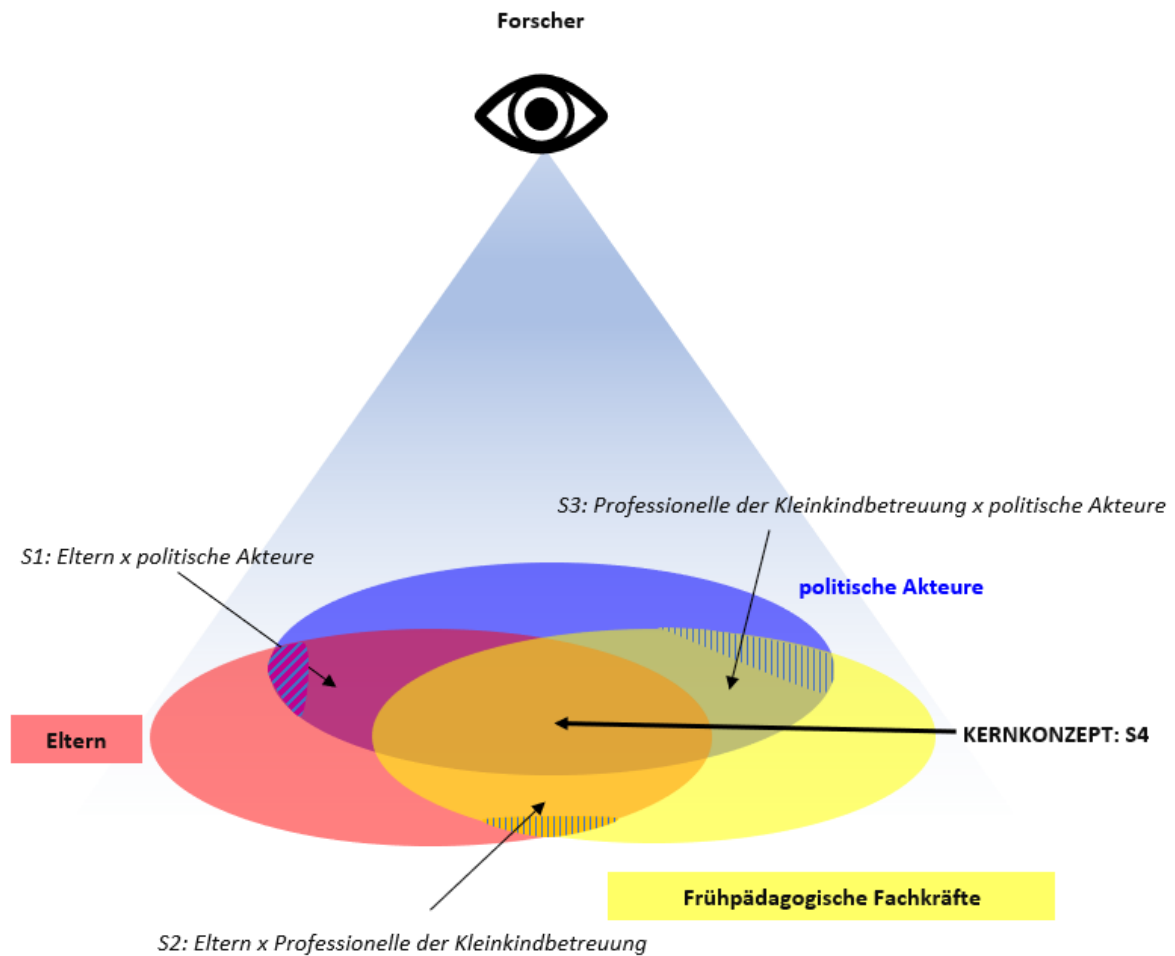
Forscher

S3: Professionelle der Kleinkindbetreuung x politische Akteure

S1: Eltern x politische Akteure

politische Akteure

Eltern

KERNKONZEPT: S4

Frühpädagogische Fachkräfte

S2: Eltern x Professionelle der Kleinkindbetreuung